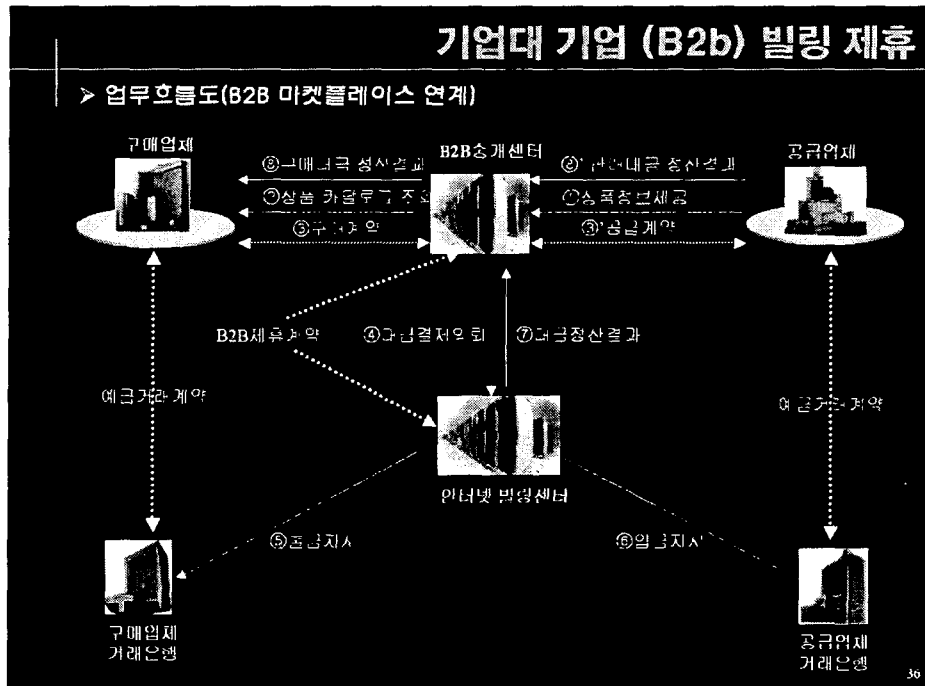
기업대 기업 (B2b) 빌링 제휴

> 업무흐름도(B2B 마켓플레이스 연계)

구매업체

B2B중개센터

공급업체

⑧구매대금 정산결과

⑧'판매대금 정산결과

②상품 카탈로그 조회

①상품정보제공

③구매계약

③'공급계약

B2B제휴계약

④대금결제요청

⑦대금정산결과

예금거래계약

예금거래계약

인터넷 빌링센터

⑤출금지시

⑥입금지시

구매업체 거래은행

공급업체 거래은행

36